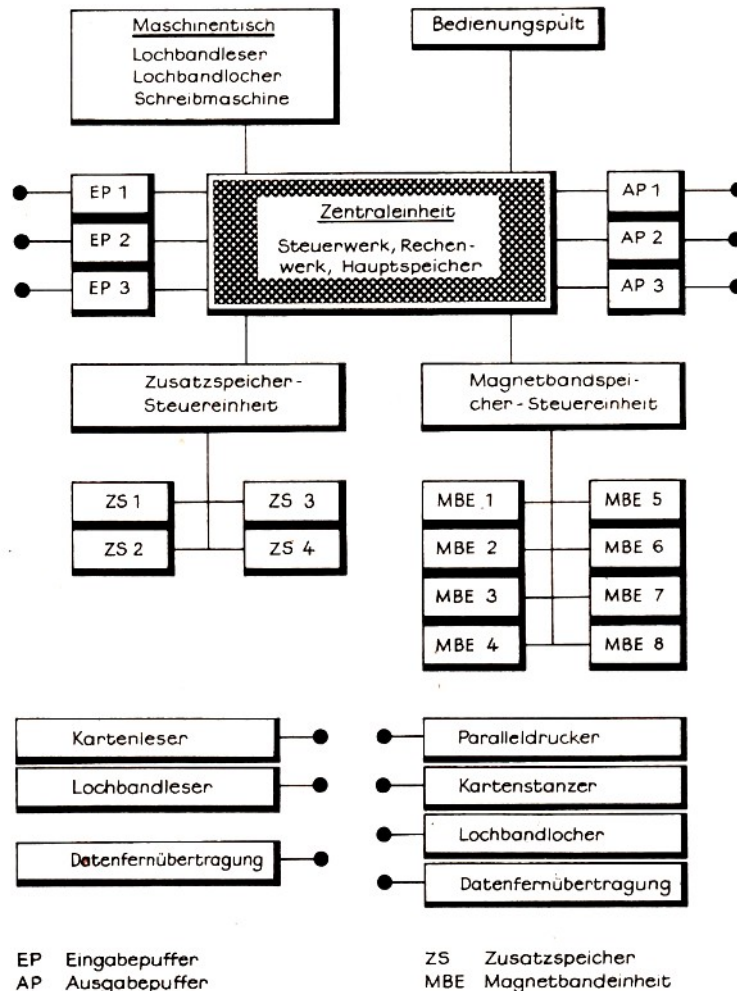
Maschinentisch
Lochbandleser
Lochbandlocher
Schreibmaschine

Bedienungspult

EP 1
EP 2
EP 3

Zentraleinheit
Steuerwerk, Rechenwerk, Hauptspeicher

AP 1
AP 2
AP 3

Zusatzspeicher-Steuereinheit

Magnetbandspeicher-Steuereinheit

ZS 1
ZS 3
ZS 2
ZS 4

MBE 1
MBE 5
MBE 2
MBE 6
MBE 3
MBE 7
MBE 4
MBE 8

Kartenleser
Lochbandleser
Datenfernübertragung

Paralleldrucker
Kartenstanzer
Lochbandlocher
Datenfernübertragung

EP Eingabepuffer
AP Ausgabepuffer

ZS Zusatzspeicher
MBE Magnetbandeinheit